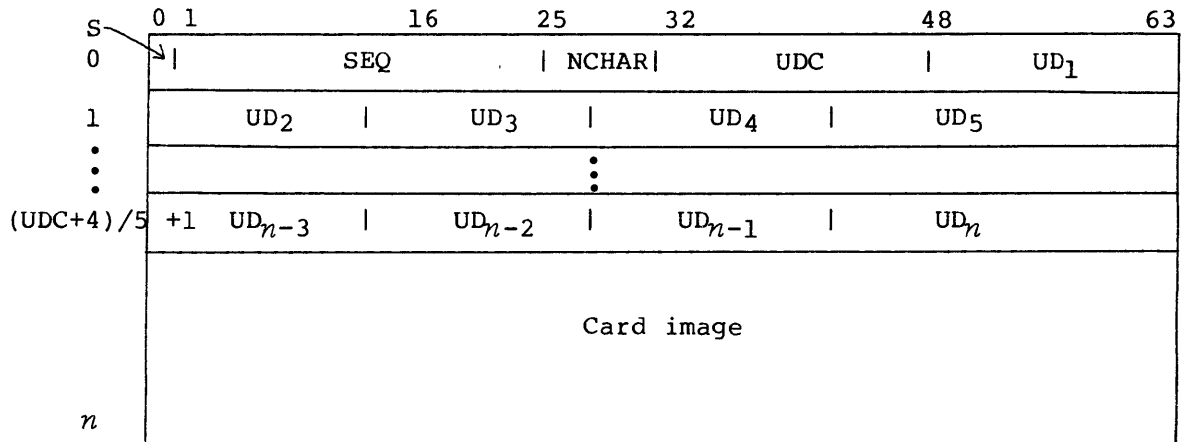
S
0 1 16 25 32 48 63

| | | | | |
|---|---|---|---|---|
| 0 | SEQ | NCHAR | UDC | $UD_1$ |
| 1 | $UD_2$ | $UD_3$ | $UD_4$ | $UD_5$ |
| ⋮ | | ⋮ | | |
| (UDC+4)/5 +1 | $UD_{n-3}$ | $UD_{n-2}$ | $UD_{n-1}$ | $UD_n$ |

Card image

$n$